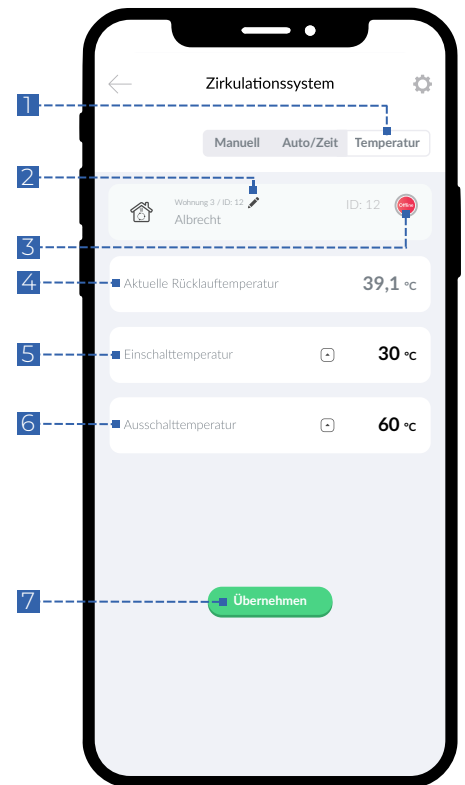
Zirkulationssystem

1

Manuell Auto/Zeit Temperatur

2

Wohnung 3 / ID: 12
Albrecht

ID: 12

Offline

3

4

Aktuelle Rücklauftemperatur 39,1 °C

5

Einschalttemperatur 30 °C

6

Ausschalttemperatur 60 °C

7

Übernehmen